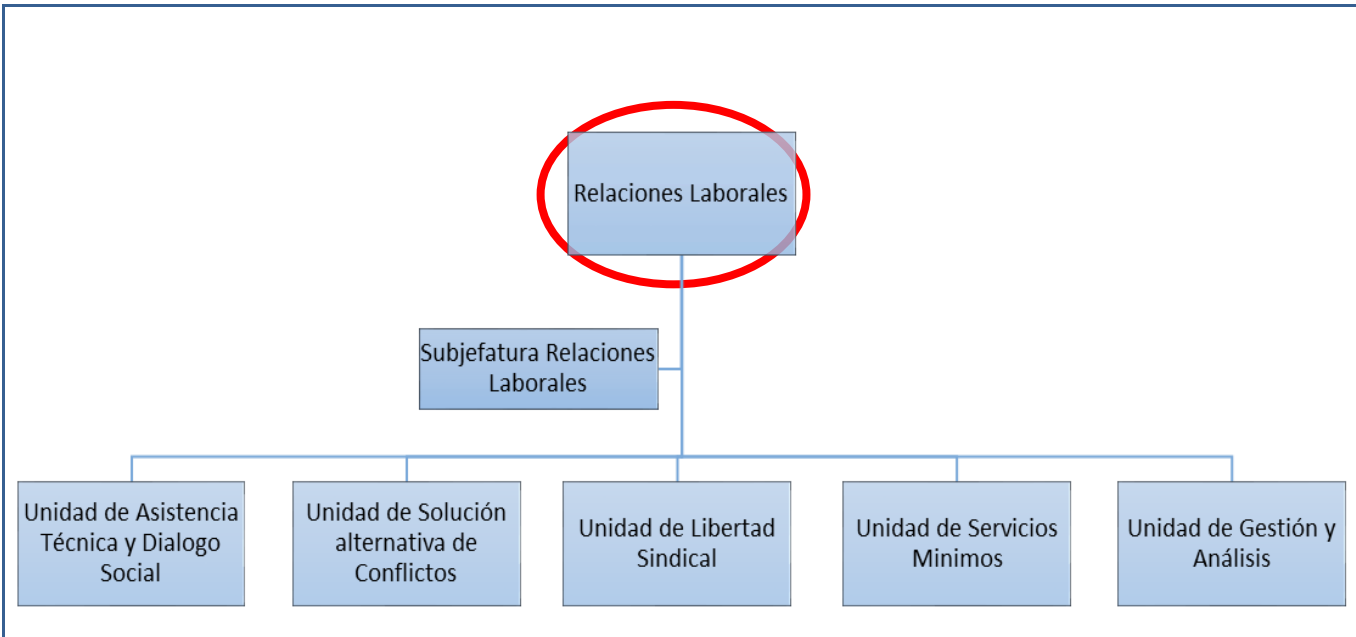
Relaciones Laborales

Subjefatura Relaciones Laborales

Unidad de Asistencia Técnica y Dialogo Social

Unidad de Solución alternativa de Conflictos

Unidad de Libertad Sindical

Unidad de Servicios Minimos

Unidad de Gestión y Análisis